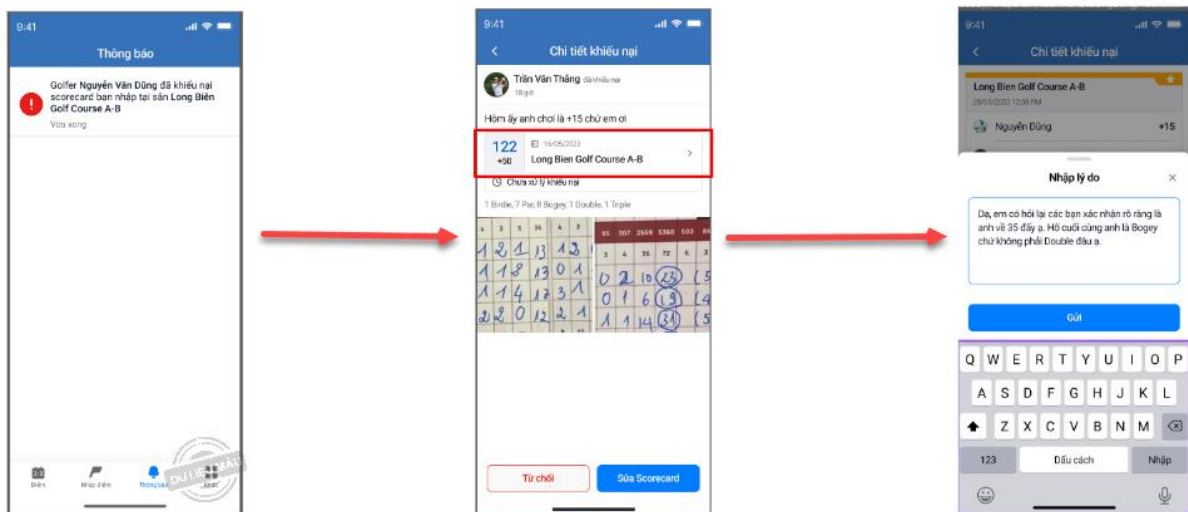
9:41

Thông báo

Golfer Nguyễn Văn Dũng đã khiếu nại scorecard bạn nhập tại sân Long Biên Golf Course A-B

Vừa xong

Điểm Nhập điểm Thông báo Khác

9:41

Chi tiết khiếu nại

Trần Văn Thắng đã khiếu nại
1 giờ

Hôm ấy anh chơi là +15 chứ em ơi

122
+50

16/05/2023
Long Bien Golf Course A-B

Chưa xử lý khiếu nại

1 Birdie, 7 Par, 8 Bogey, 1 Double, 1 Triple

Từ chối

Sửa Scorecard

9:41

Chi tiết khiếu nại

Long Bien Golf Course A-B
28/05/2023 12:38 PM

Nguyễn Dũng +15

Nhập lý do

Dạ, em có hỏi lại các bạn xác nhận rõ ràng là anh về 35 đấy ạ. Hố cuối cùng anh là Bogey chứ không phải Double đâu ạ.

Gửi

Q W E R T Y U I O P
A S D F G H J K L
Z X C V B N M
123 Dấu cách Nhập